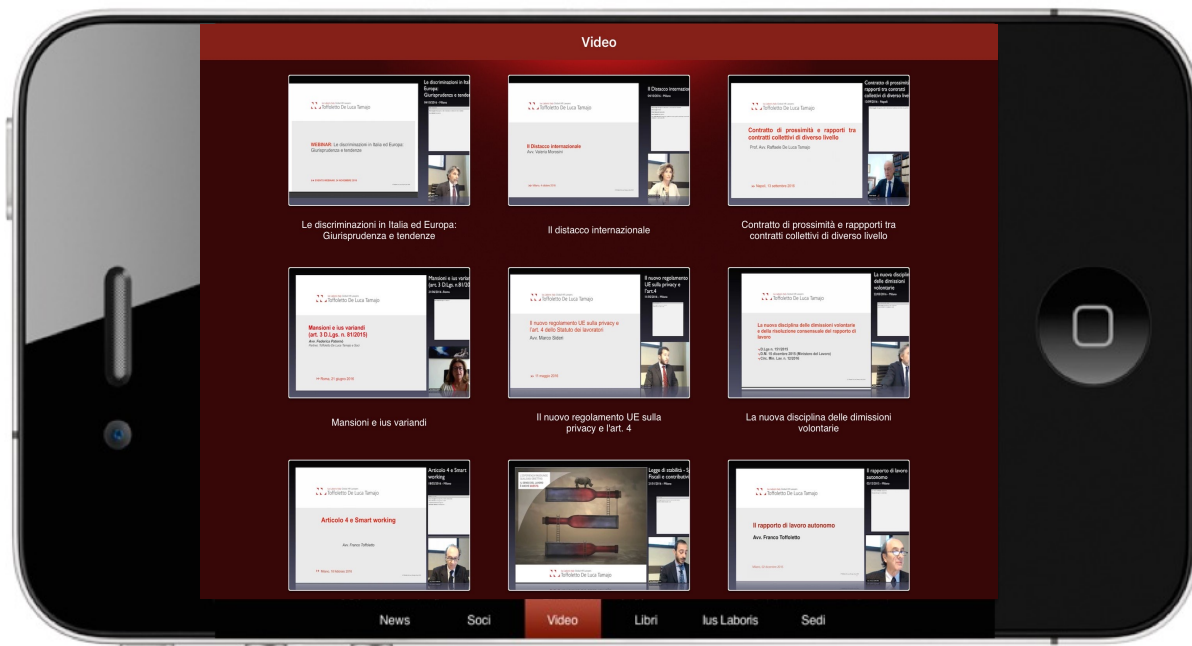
Video

Toffoletto De Luca Tamajo
WEBINAR: Le discriminazioni in Italia ed Europa: Giurisprudenza e tendenze
Le discriminazioni in Italia ed Europa: Giurisprudenza e tendenze

Toffoletto De Luca Tamajo
Il Distacco internazionale
Avv. Valeria Moroni
Il Distacco internazionale
Il distacco internazionale

Toffoletto De Luca Tamajo
Contratto di prossimità e rapporti tra contratti collettivi di diverso livello
Prof. Avv. Raffaele De Luca Tamajo
Contratto di prossimità e rapporti tra contratti collettivi di diverso livello
Contratto di prossimità e rappporti tra contratti collettivi di diverso livello

Toffoletto De Luca Tamajo
Mansioni e ius variandi (art. 3 D.Lgs. n. 81/2015)
Avv. Federica Paternò
Mansioni e ius variandi (art. 3 D.Lgs. n.81/20
Roma, 21 giugno 2016
Mansioni e ius variandi

Toffoletto De Luca Tamajo
Il nuovo regolamento UE sulla privacy e l'art. 4 dello Statuto dei lavoratori
Avv. Marco Stessi
Il nuovo regolamento UE sulla privacy e l'art.4
Il nuovo regolamento UE sulla privacy e l'art. 4

Toffoletto De Luca Tamajo
La nuova disciplina delle dimissioni volontarie e della risoluzione consensuale del rapporto di lavoro
La nuova disciplina delle dimissioni volontarie
La nuova disciplina delle dimissioni volontarie

Toffoletto De Luca Tamajo
Articolo 4 e Smart working
Avv. Franco Toffoletto
Articolo 4 e Smart working
Milano

Legge di stabilità - S
Fiscali e contributivi
Toffoletto De Luca Tamajo

Toffoletto De Luca Tamajo
Il rapporto di lavoro autonomo
Avv. Franco Toffoletto
Il rapporto di lavoro autonomo

News Soci Video Libri Ius Laboris Sedi